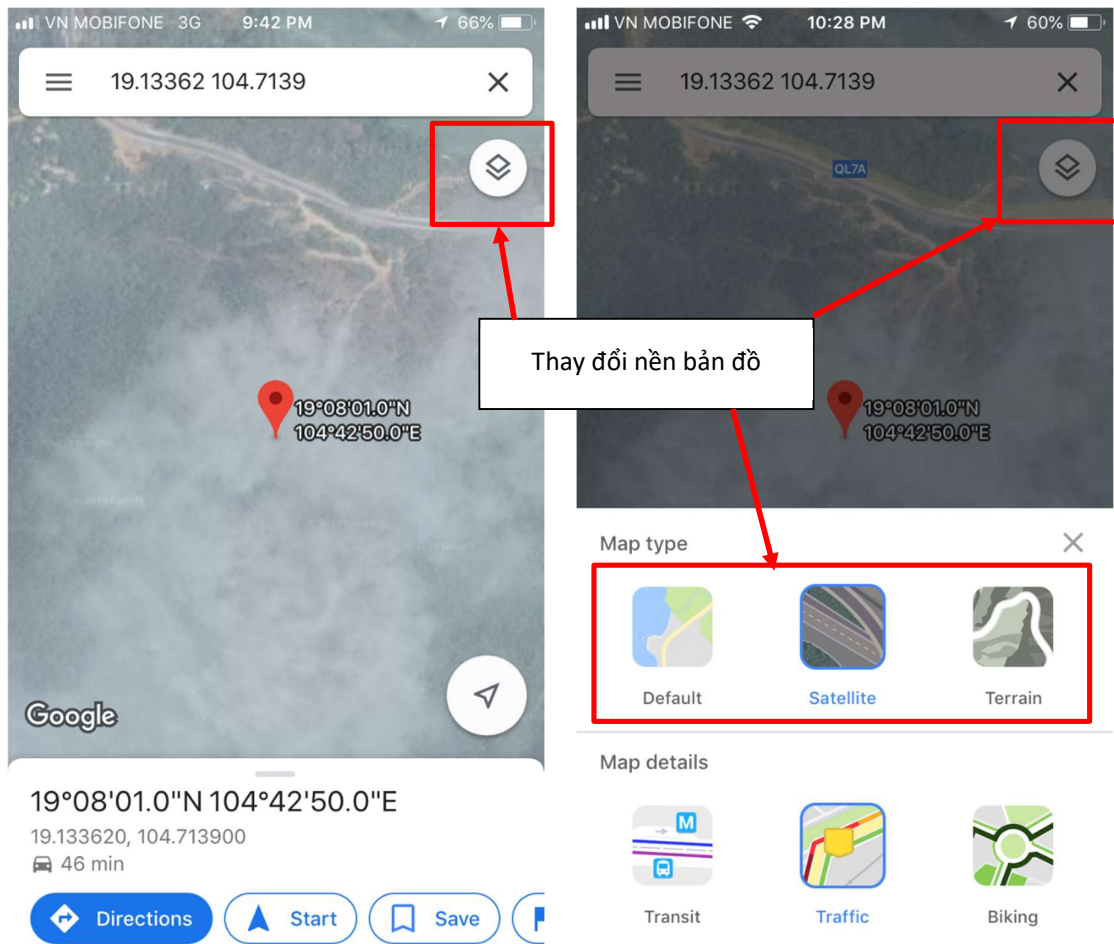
VN MOBIFONE 3G 9:42 PM 66%

19.13362 104.7139

19°08'01.0"N
104°42'50.0"E

Google

19°08'01.0"N 104°42'50.0"E
19.133620, 104.713900
46 min

Directions
Start
Save

VN MOBIFONE 10:28 PM 60%

19.13362 104.7139

QL7A

Thay đổi nền bản đồ

19°08'01.0"N
104°42'50.0"E

Map type

Default
Satellite
Terrain

Map details

M

Transit
Traffic
Biking